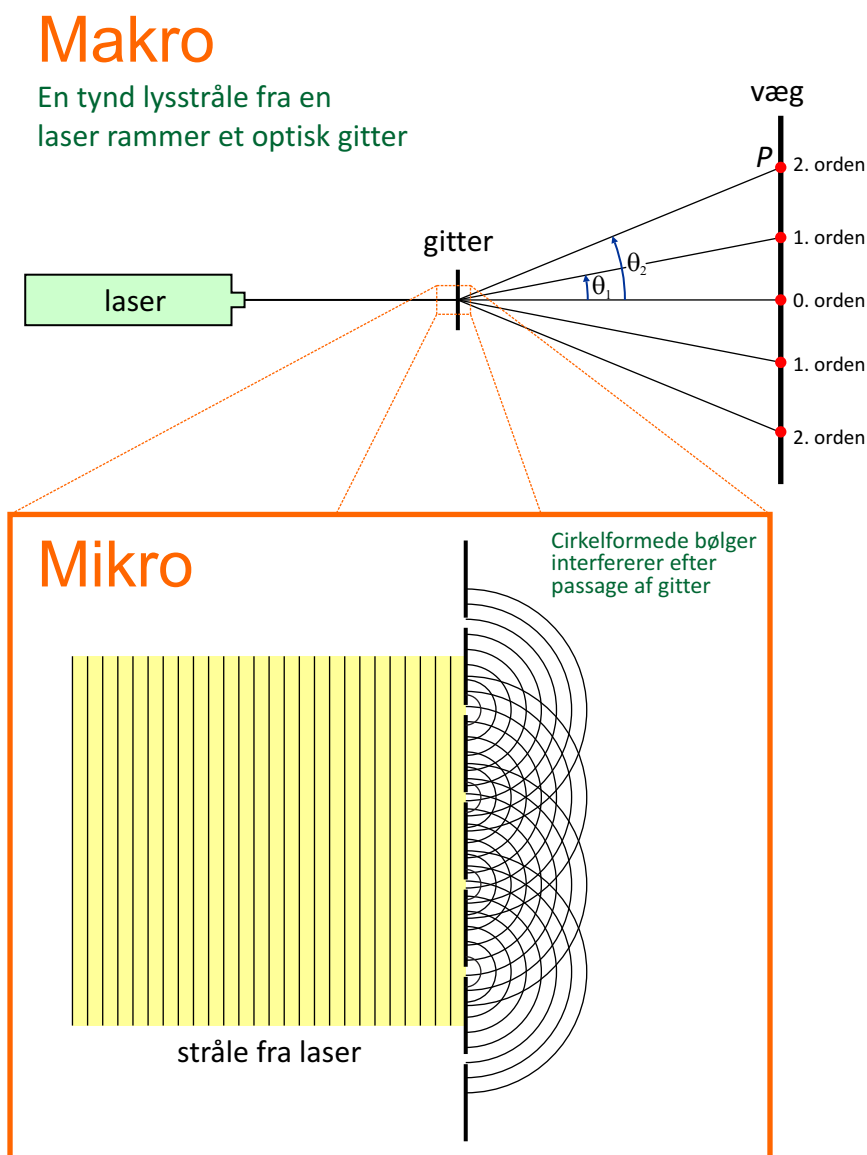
Makro

En tynd lysstråle fra en laser rammer et optisk gitter

væg

$P$

2. orden

1. orden

0. orden

1. orden

2. orden

gitter

laser

$\theta_2$

$\theta_1$

Mikro

Cirkelformede bølger interfererer efter passage af gitter

stråle fra laser